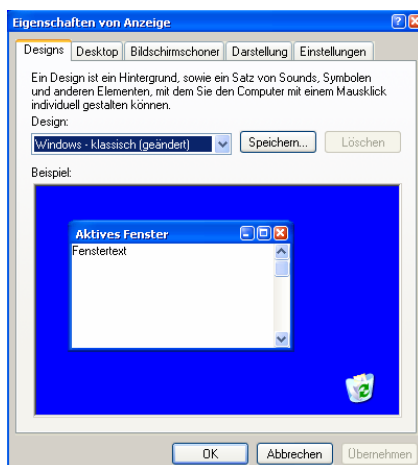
Eigenschaften von Anzeige

Designs | Desktop | Bildschirmschoner | Darstellung | Einstellungen

Ein Design ist ein Hintergrund, sowie ein Satz von Sounds, Symbolen und anderen Elementen, mit dem Sie den Computer mit einem Mausklick individuell gestalten können.

Design:

Windows - klassisch (geändert)

Speichern...

Löschen

Beispiel:

Aktives Fenster

Fenstertext

OK

Abbrechen

Übernehmen